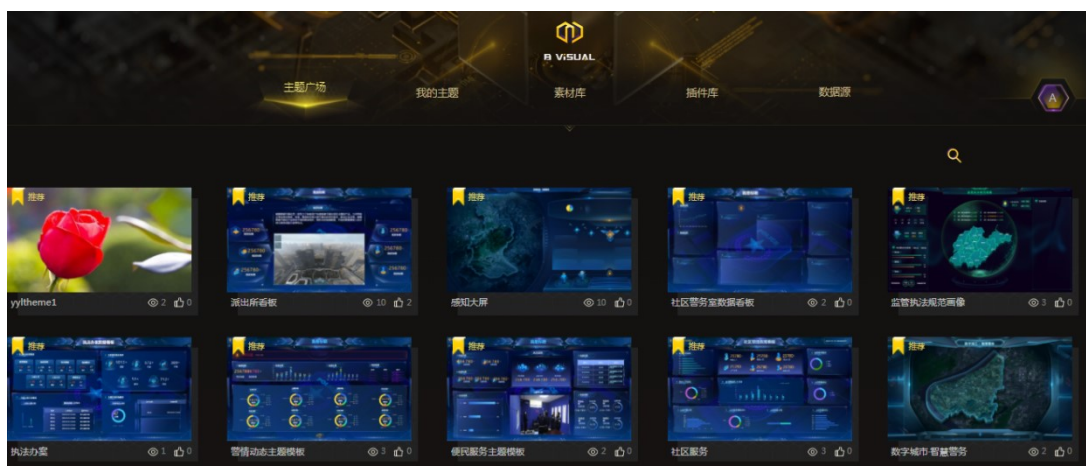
B VISUAL

主题广场 我的主题 素材库 插件库 数据源

A

推荐
yyltheme1 2 0

推荐
派出所看板 10 2

推荐
感知大屏 10 0

推荐
社区警务室数据看板 2 0

推荐
监管执法规范画像 3 0

推荐
执法办案 1 0

推荐
警情动态主题模板 3 0

推荐
便民服务主题模板 2 0

推荐
社区服务 3 0

推荐
数字城市·智慧警务 2 0